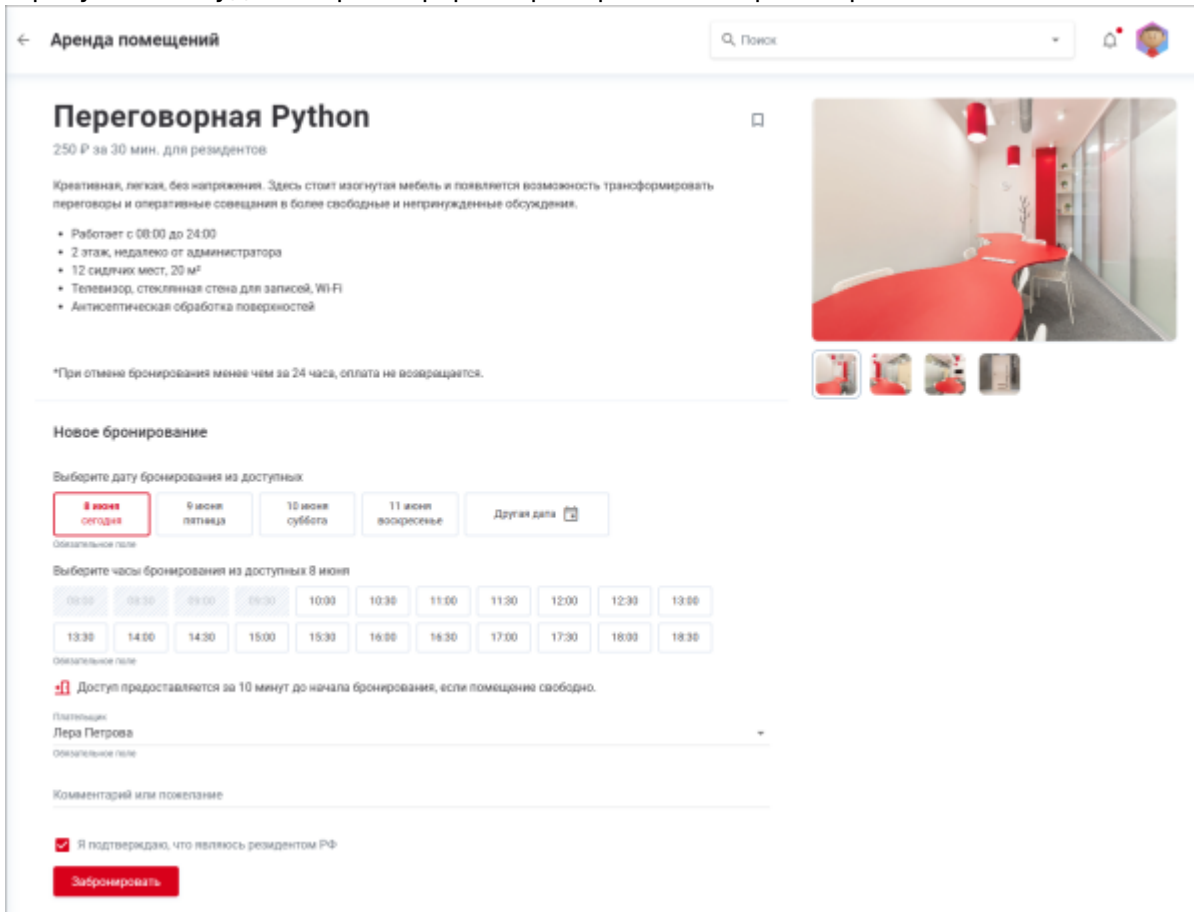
Аренда помещений

Поиск

Переговорная Python

250 ₽ за 30 мин. для резидентов

Креативная, легкая, без напряжения. Здесь стоит изогнутая мебель и появляется возможность трансформировать переговоры и оперативные совещания в более свободные и непринужденные обсуждения.

- Работает с 08:00 до 24:00
- 2 этаж, недалеко от администратора
- 12 сидячих мест, 20 м²
- Телевизор, стеклянная стена для записей, Wi-Fi
- Антисептическая обработка поверхностей

*При отмене бронирования менее чем за 24 часа, оплата не возвращается.

Новое бронирование

Выберите дату бронирования из доступных

8 июня сегодня | 9 июня пятница | 10 июня суббота | 11 июня воскресенье | Другая дата

Обязательное поле

Выберите часы бронирования из доступных 8 июня

| 08:00 | 08:30 | 09:00 | 09:30 | 10:00 | 10:30 | 11:00 | 11:30 | 12:00 | 12:30 | 13:00 |
|---|---|---|---|---|---|---|---|---|---|---|
| 13:30 | 14:00 | 14:30 | 15:00 | 15:30 | 16:00 | 16:30 | 17:00 | 17:30 | 18:00 | 18:30 |

Обязательное поле

Доступ предоставляется за 10 минут до начала бронирования, если помещение свободно.

Плательщик
Лера Петрова
Обязательное поле

Комментарий или пожелание

Я подтверждаю, что являюсь резидентом РФ

Забронировать